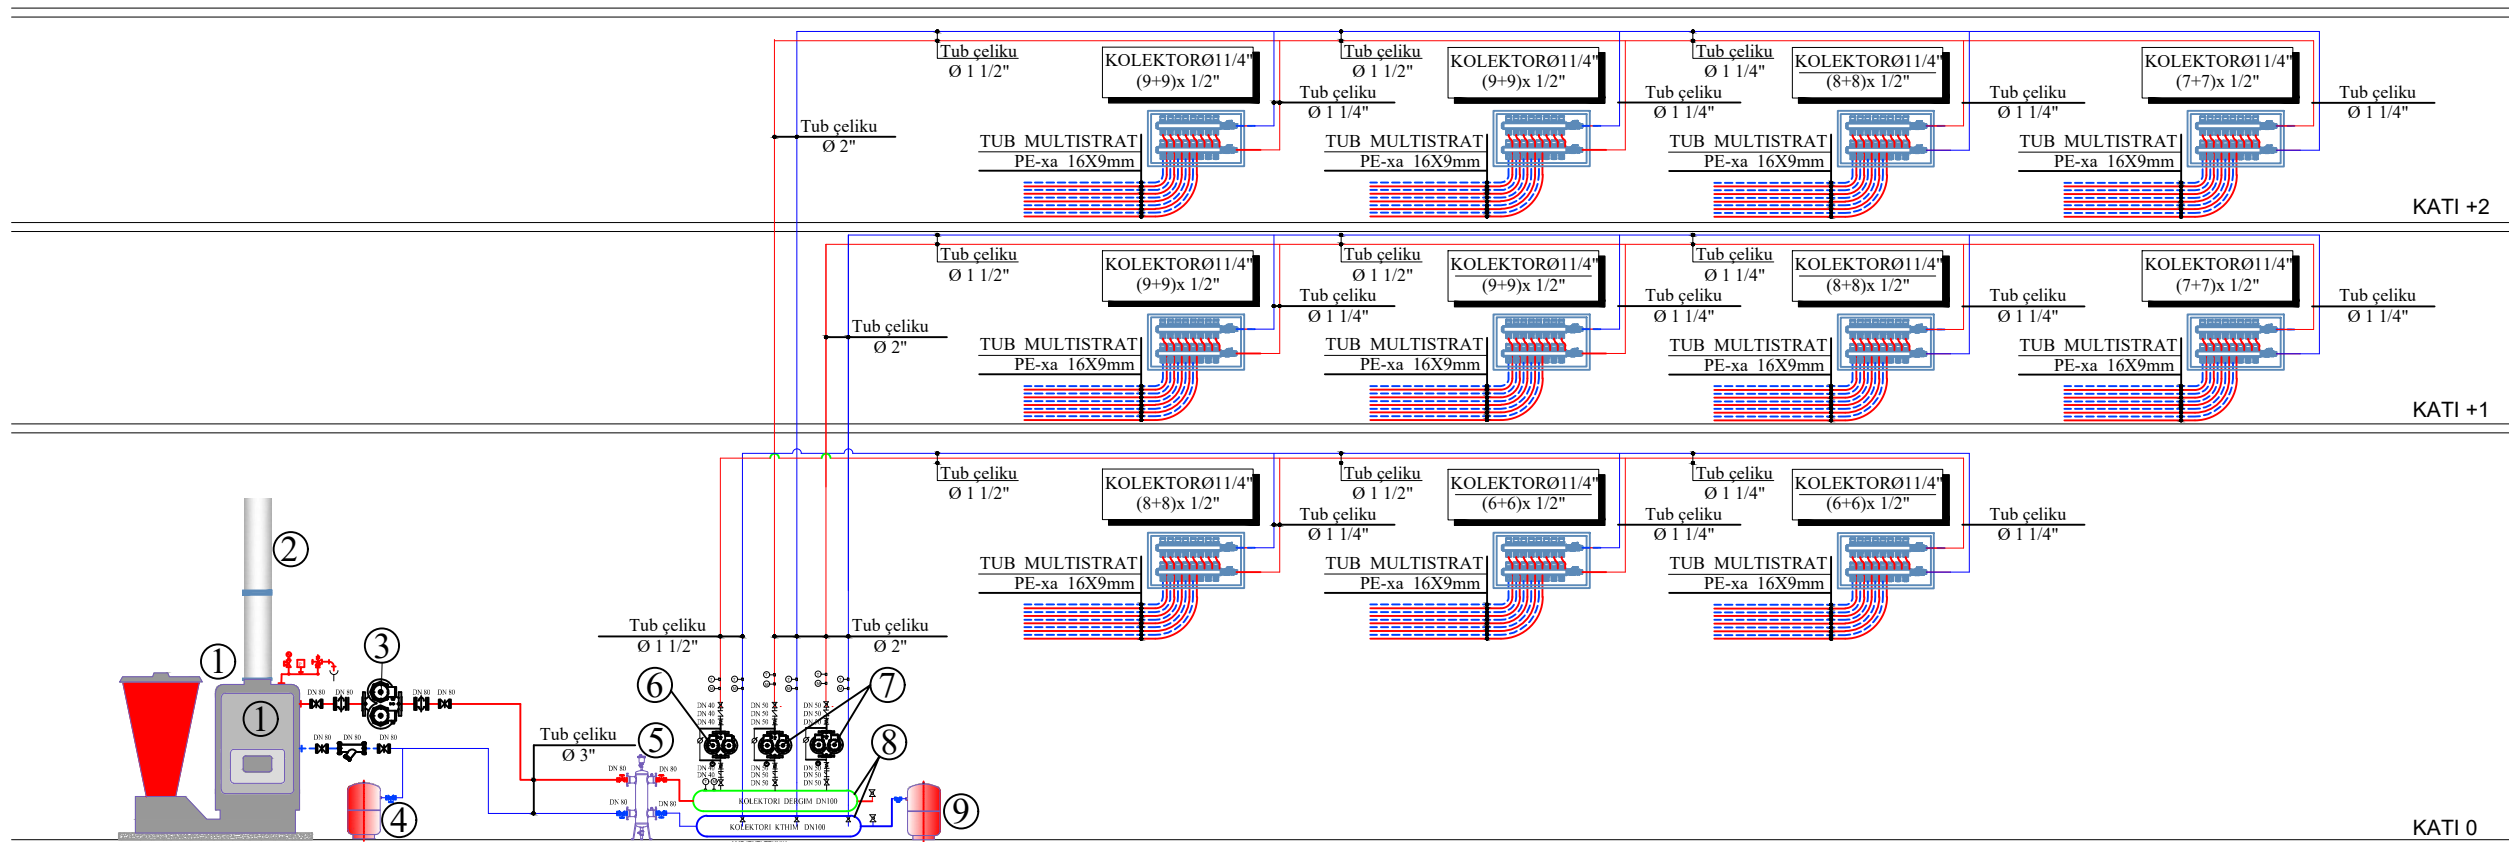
Tub çeliku
Ø 2"

Tub çeliku
Ø 1 1/2"

KOLEKTORØ11/4"
(9+9)x 1/2"

Tub çeliku
Ø 1 1/4"

TUB MULTISTRAT
PE-xa 16X9mm

Tub çeliku
Ø 1 1/2"

KOLEKTORØ11/4"
(9+9)x 1/2"

Tub çeliku
Ø 1 1/4"

TUB MULTISTRAT
PE-xa 16X9mm

Tub çeliku
Ø 1 1/4"

KOLEKTORØ11/4"
(8+8)x 1/2"

Tub çeliku
Ø 1 1/4"

TUB MULTISTRAT
PE-xa 16X9mm

Tub çeliku
Ø 1 1/4"

KOLEKTORØ11/4"
(7+7)x 1/2"

Tub çeliku
Ø 1 1/4"

TUB MULTISTRAT
PE-xa 16X9mm

KATI +2

Tub çeliku
Ø 2"

Tub çeliku
Ø 1 1/2"

KOLEKTORØ11/4"
(9+9)x 1/2"

Tub çeliku
Ø 1 1/4"

TUB MULTISTRAT
PE-xa 16X9mm

Tub çeliku
Ø 1 1/2"

KOLEKTORØ11/4"
(9+9)x 1/2"

Tub çeliku
Ø 1 1/4"

TUB MULTISTRAT
PE-xa 16X9mm

Tub çeliku
Ø 1 1/4"

KOLEKTORØ11/4"
(8+8)x 1/2"

Tub çeliku
Ø 1 1/4"

TUB MULTISTRAT
PE-xa 16X9mm

Tub çeliku
Ø 1 1/4"

KOLEKTORØ11/4"
(7+7)x 1/2"

Tub çeliku
Ø 1 1/4"

TUB MULTISTRAT
PE-xa 16X9mm

KATI +1

Tub çeliku
Ø 1 1/2"

KOLEKTORØ11/4"
(8+8)x 1/2"

Tub çeliku
Ø 1 1/4"

TUB MULTISTRAT
PE-xa 16X9mm

Tub çeliku
Ø 1 1/2"

KOLEKTORØ11/4"
(6+6)x 1/2"

Tub çeliku
Ø 1 1/4"

TUB MULTISTRAT
PE-xa 16X9mm

Tub çeliku
Ø 1 1/4"

KOLEKTORØ11/4"
(6+6)x 1/2"

Tub çeliku
Ø 1 1/4"

TUB MULTISTRAT
PE-xa 16X9mm

②
①
①
③
Tub çeliku
Ø 1 1/2"
Tub çeliku
Ø 2"
⑥
⑦
Tub çeliku
Ø 3"
⑤
⑧
④
⑨
DN 80 DN 80 DN 80 DN 80
DN 80 DN 80 DN 80
DN 40 DN 50 DN 50
KOLEKTORI DERGIM DN100
KOLEKTORI KTHIM DN100

KATI 0